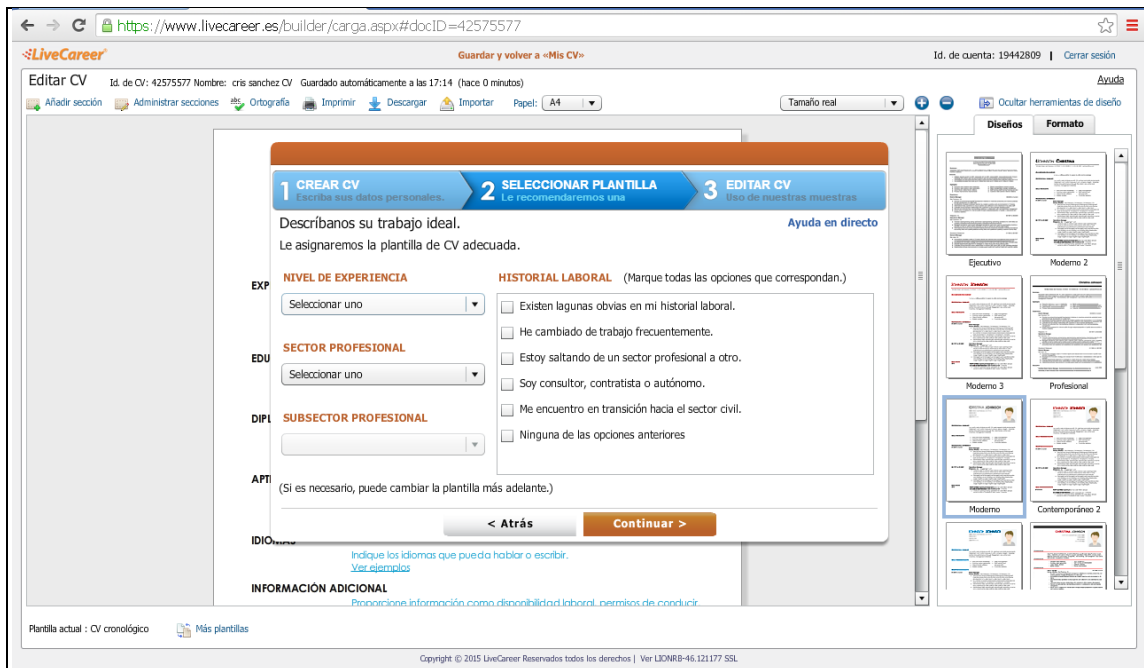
https://www.livecareer.es/builder/carga.aspx#docID=42575577

LiveCareer
Guardar y volver a «Mis CV»
Id. de cuenta: 19442809 | Cerrar sesión

Editar CV
Id. de CV: 42575577 Nombre: cris sanchez CV Guardado automáticamente a las 17:14 (hace 0 minutos)
Ayuda

Añadir sección
Administrar secciones
Ortografía
Imprimir
Descargar
Importar
Papel: A4
Tamaño real
Ocultar herramientas de diseño

Diseños
Formato

1 CREAR CV
Escriba sus datos personales.
2 SELECCIONAR PLANTILLA
Le recomendaremos una
3 EDITAR CV
Uso de nuestras muestras

Descríbanos su trabajo ideal.
Ayuda en directo
Le asignaremos la plantilla de CV adecuada.

NIVEL DE EXPERIENCIA
Seleccionar uno

SECTOR PROFESIONAL
Seleccionar uno

SUBSECTOR PROFESIONAL

HISTORIAL LABORAL (Marque todas las opciones que correspondan.)
Existen lagunas obvias en mi historial laboral.
He cambiado de trabajo frecuentemente.
Estoy saltando de un sector profesional a otro.
Soy consultor, contratista o autónomo.
Me encuentro en transición hacia el sector civil.
Ninguna de las opciones anteriores

(Si es necesario, puede cambiar la plantilla más adelante.)

< Atrás
Continuar >

EXP
EDU
DIPL
APTI
IDIOMAS
Indique los idiomas que pueda hablar o escribir.
Ver ejemplos
INFORMACIÓN ADICIONAL
Proporcione información como disponibilidad laboral, permisos de conducir,

Ejecutivo
Moderno 2
Moderno 3
Profesional
Moderno
Contemporáneo 2

Plantilla actual : CV cronológico
Más plantillas

Copyright © 2015 LiveCareer Reservados todos los derechos | Ver LIONRB-46.121177 SSL